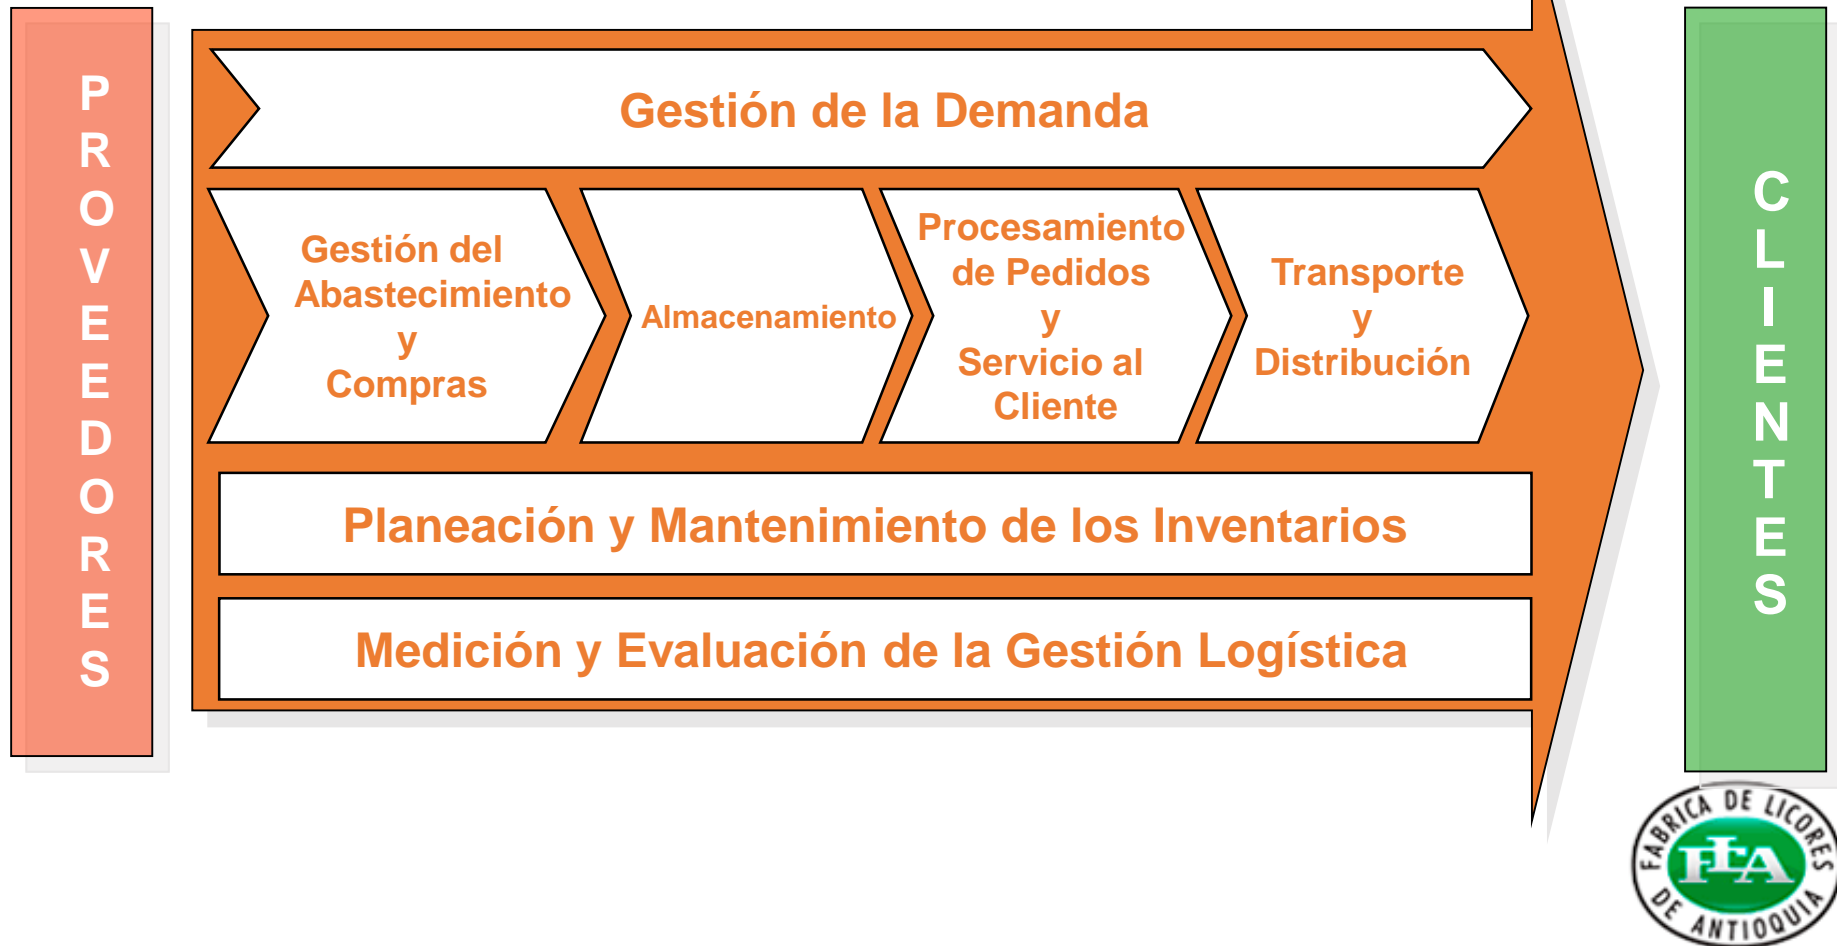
PROVEEDORES

Gestión de la Demanda

Gestión del Abastecimiento y Compras

Almacenamiento

Procesamiento de Pedidos y Servicio al Cliente

Transporte y Distribución

Planeación y Mantenimiento de los Inventarios

Medición y Evaluación de la Gestión Logística

CLIENTES

FABRICA DE LICORES FLA DE ANTIOQUIA